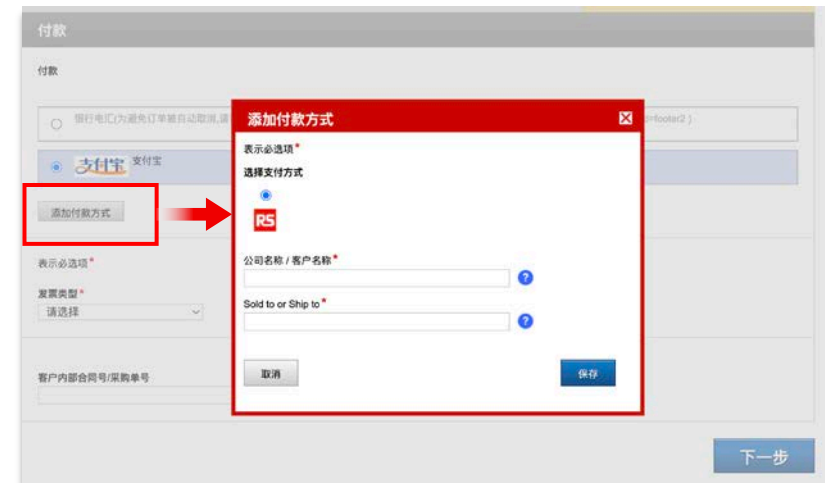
付款

付款

银行电汇(为避免订单被自动取消,请 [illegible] footer2)

支付宝 支付宝

添加付款方式

表示必选项*

发票类型*

请选择

客户内部合同号/采购单号

添加付款方式

表示必选项*

选择支付方式

RS

公司名称 / 客户名称*

Sold to or Ship to*

取消

保存

下一步